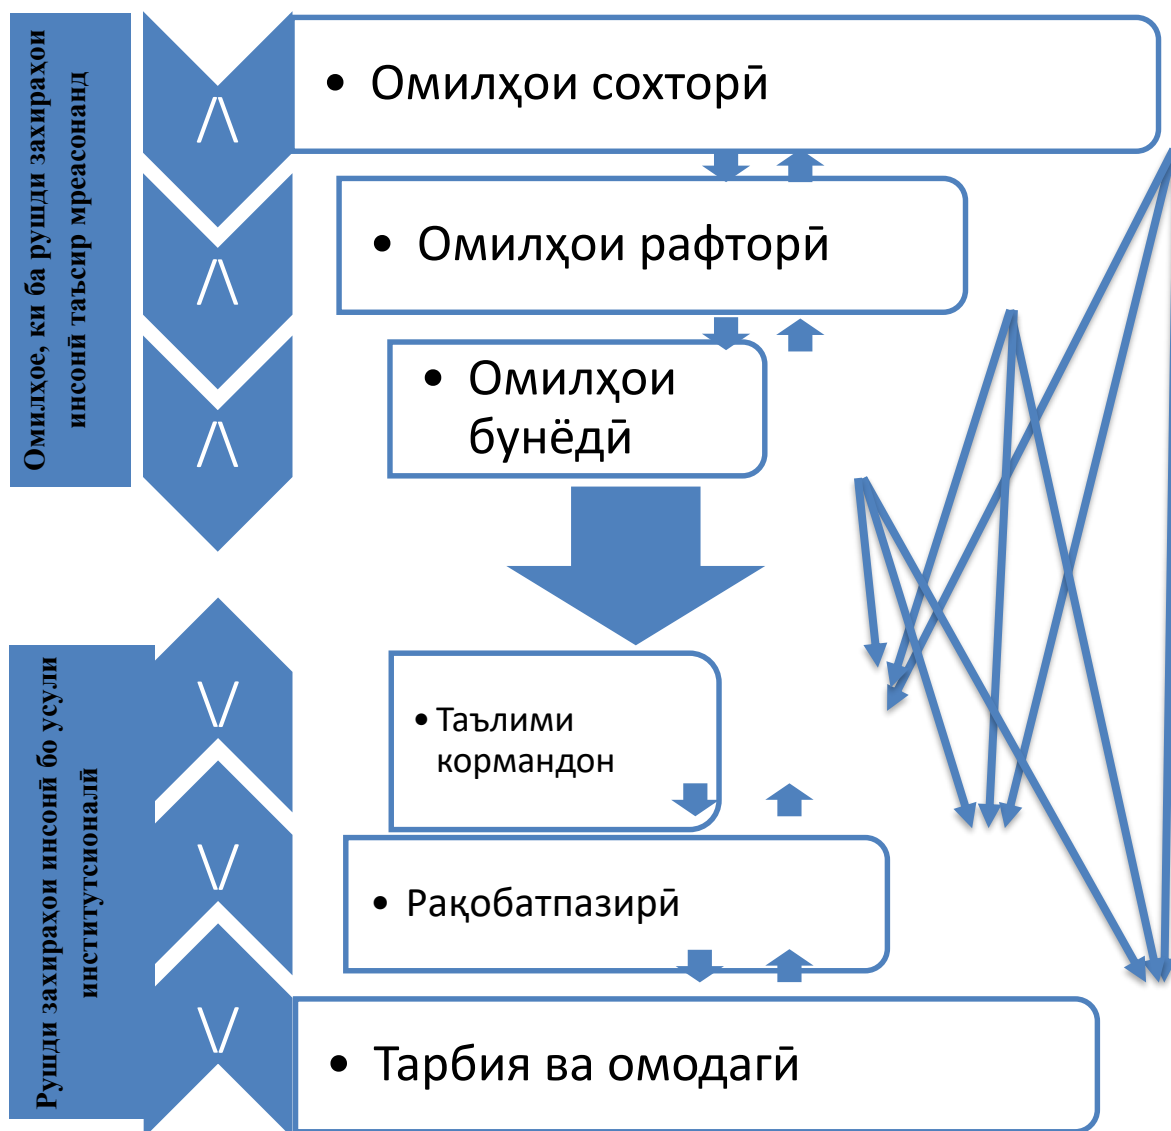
Омилҳое, ки ба рушди захираҳои инсонӣ таъсир мреасонанд

/\

• Омилҳои сохторӣ

/\

• Омилҳои рафторӣ

/\

• Омилҳои бунёдӣ

Рушди захираҳои инсонӣ бо усули институтсионалӣ

\/

• Таълими кормандон

\/

• Рақобатпазирӣ

\/

• Тарбия ва омодагӣ